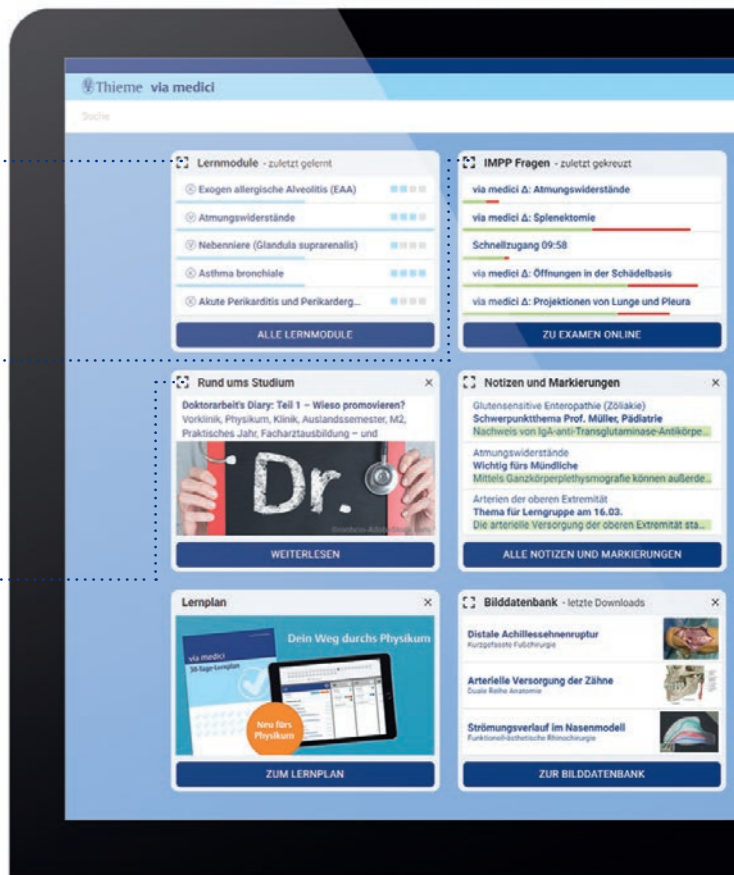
Thieme via medici

Suche

Lernmodule - zuletzt gelernt

Exogen allergische Alveolitis (EAA)

Atmungswiderstände

Nebenniere (Glandula suprarenalis)

Asthma bronchiale

Akute Perikarditis und Perikarderg...

ALLE LERNMODULE

IMPP Fragen - zuletzt gekreuzt

via medici Δ: Atmungswiderstände

via medici Δ: Splenektomie

Schnellzugang 09:58

via medici Δ: Öffnungen in der Schädelbasis

via medici Δ: Projektionen von Lunge und Pleura

ZU EXAMEN ONLINE

Rund ums Studium

Doktorarbeit's Diary: Teil 1 – Wieso promovieren?

Vorklinik, Physikum, Klinik, Auslandssemester, M2, Praktisches Jahr, Facharztausbildung – und

Dr.

WEITERLESEN

Notizen und Markierungen

Glutensensitive Enteropathie (Zöliakie)

Schwerpunktthema Prof. Müller, Pädiatrie

Nachweis von IgA-anti-Transglutaminase-Antikörpe...

Atmungswiderstände

Wichtig fürs Mündliche

Mittels Ganzkörperplethysmografie können außerde...

Arterien der oberen Extremität

Thema für Lerngruppe am 16.03.

Die arterielle Versorgung der oberen Extremität sta...

ALLE NOTIZEN UND MARKIERUNGEN

Lernplan

Dein Weg durchs Physikum

via medici 30-Tage-Lernplan

Neu fürs Physikum

ZUM LERNPLAN

Bilddatenbank - letzte Downloads

Distale Achillessehnenruptur

Kurzgefasste Fußchirurgie

Arterielle Versorgung der Zähne

Duale Reihe Anatomie

Strömungsverlauf im Nasenmodell

Funktionell-ästhetische Rhinochirurgie

ZUR BILDDATENBANK